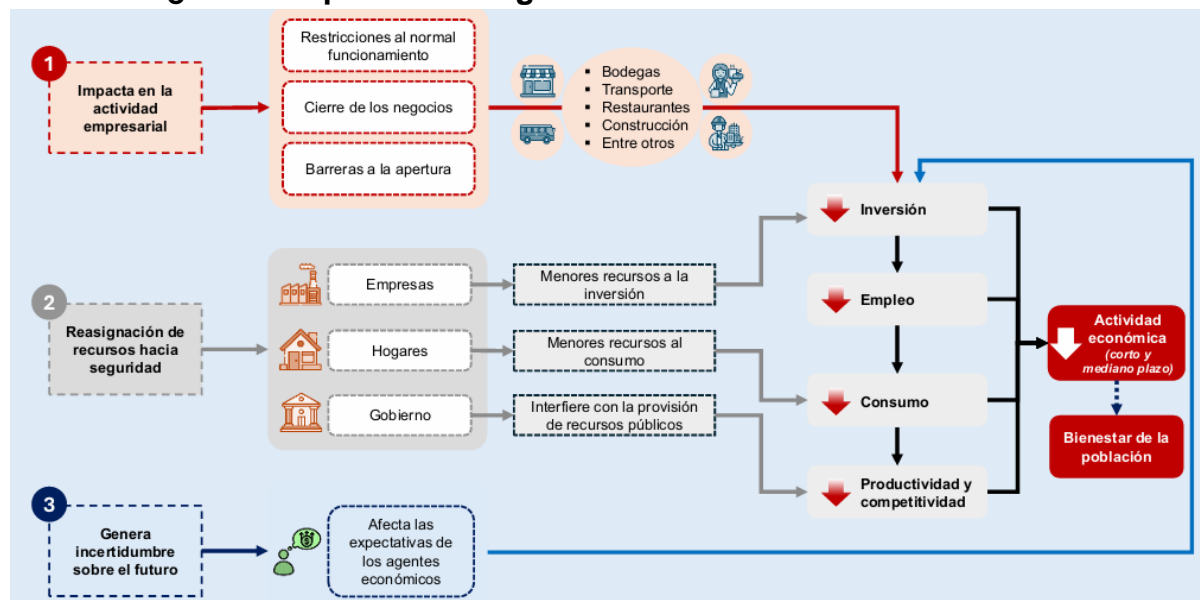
1

Impacta en la actividad empresarial

Restricciones al normal funcionamiento

Cierre de los negocios

Barreras a la apertura

- Bodegas
- Transporte
- Restaurantes
- Construcción
- Entre otros

2

Reasignación de recursos hacia seguridad

Empresas

Hogares

Gobierno

Menores recursos a la inversión

Menores recursos al consumo

Interfiere con la provisión de recursos públicos

3

Genera incertidumbre sobre el futuro

Afecta las expectativas de los agentes económicos

Inversión

Empleo

Consumo

Productividad y competitividad

Actividad económica (corto y mediano plazo)

Bienestar de la población